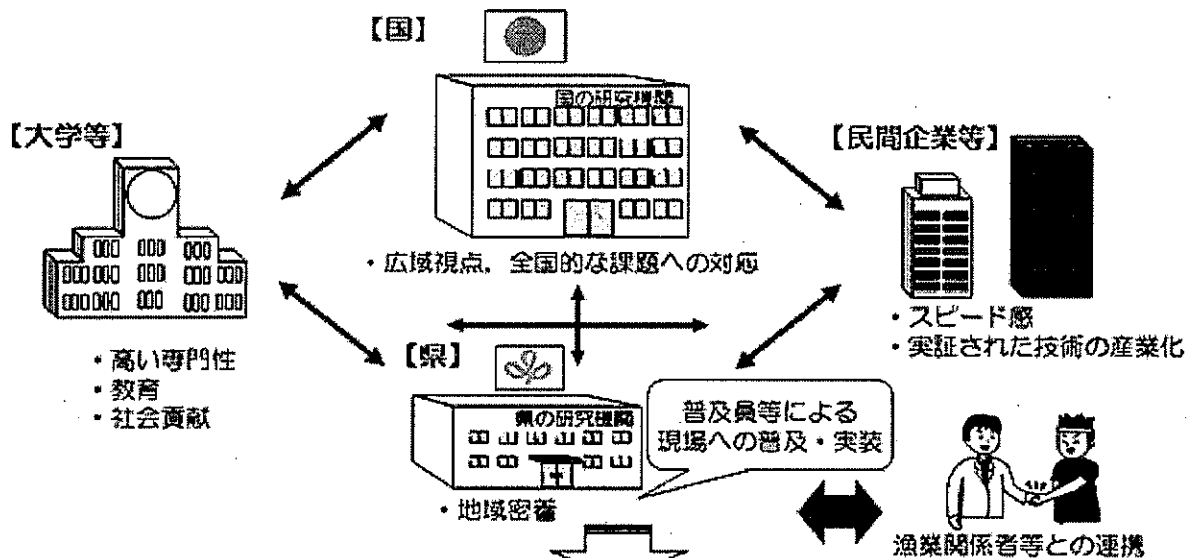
【国】

国の研究機関

・広域視点、全国的な課題への対応

【大学等】

・高い専門性
・教育
・社会貢献

【民間企業等】

・スピード感
・実証された技術の産業化

【県】

県の研究機関

・地域密着

普及員等による現場への普及・実装

漁業関係者等との連携